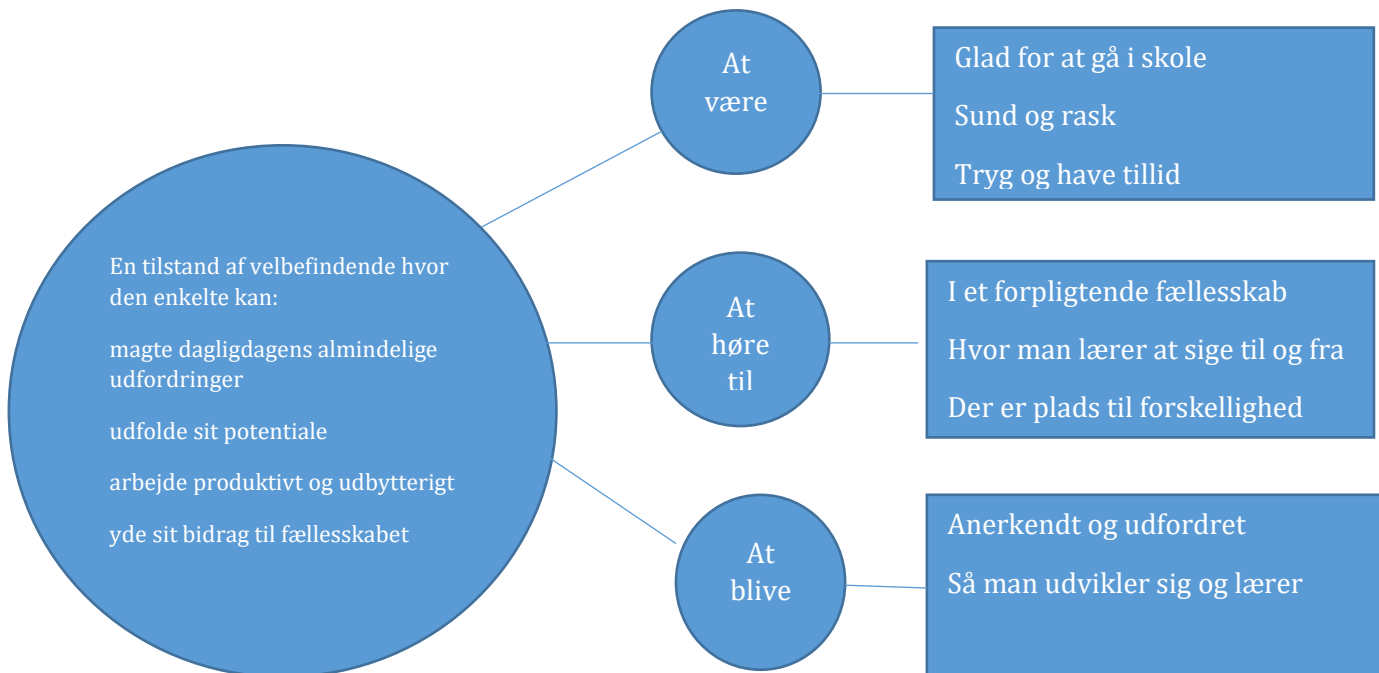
En tilstand af velbefindende hvor den enkelte kan:

magte dagligdagens almindelige udfordringer

udfolde sit potentiale

arbejde produktivt og udbytterigt

yde sit bidrag til fællesskabet

At være

Glad for at gå i skole

Sund og rask

Tryg og have tillid

At høre til

I et forpligtende fællesskab

Hvor man lærer at sige til og fra

Der er plads til forskellighed

At blive

Anerkendt og udfordret

Så man udvikler sig og lærer